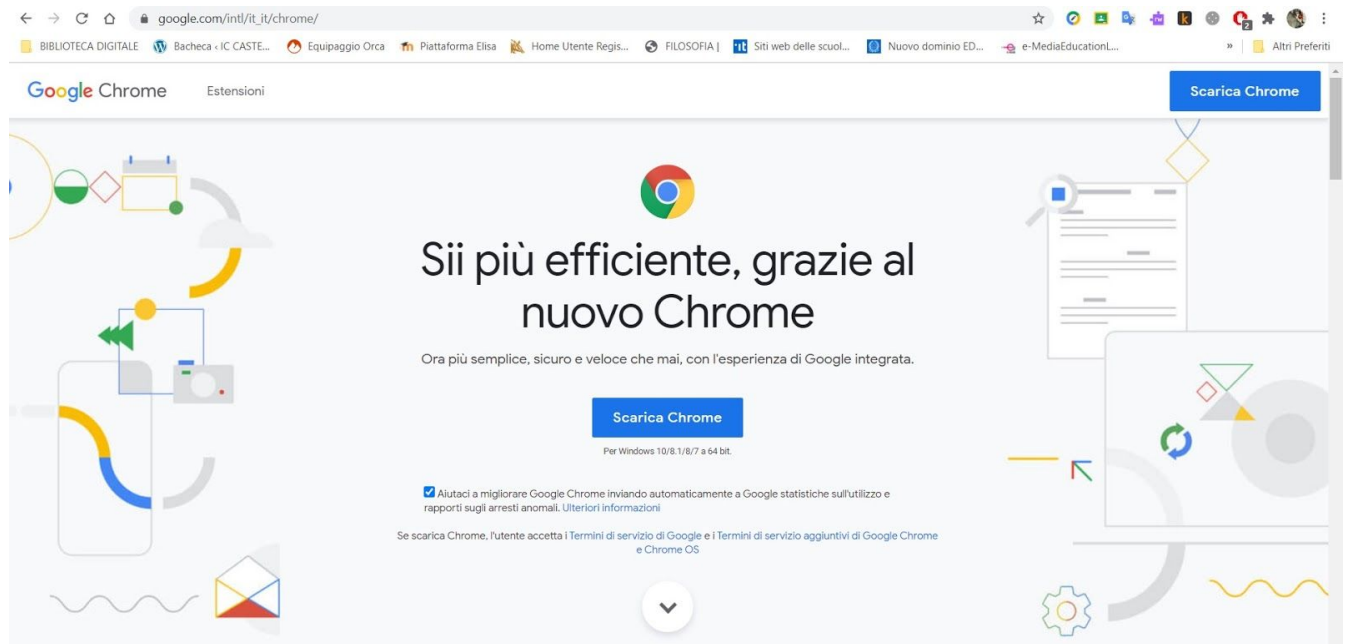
google.com/intl/it_it/chrome/

BIBLIOTECA DIGITALE Bacheca ‹ IC CASTE... Equipaggio Orca Piattaforma Elisa Home Utente Regis... FILOSOFIA | Siti web delle scuol... Nuovo dominio ED... e-MediaEducationL... » Altri Preferiti

Google Chrome Estensioni

Scarica Chrome

Sii più efficiente, grazie al nuovo Chrome

Ora più semplice, sicuro e veloce che mai, con l'esperienza di Google integrata.

Scarica Chrome

Per Windows 10/8.1/8/7 a 64 bit.

Aiutaci a migliorare Google Chrome inviando automaticamente a Google statistiche sull'utilizzo e rapporti sugli arresti anomali. Ulteriori informazioni

Se scarica Chrome, l'utente accetta i Termini di servizio di Google e i Termini di servizio aggiuntivi di Google Chrome e Chrome OS